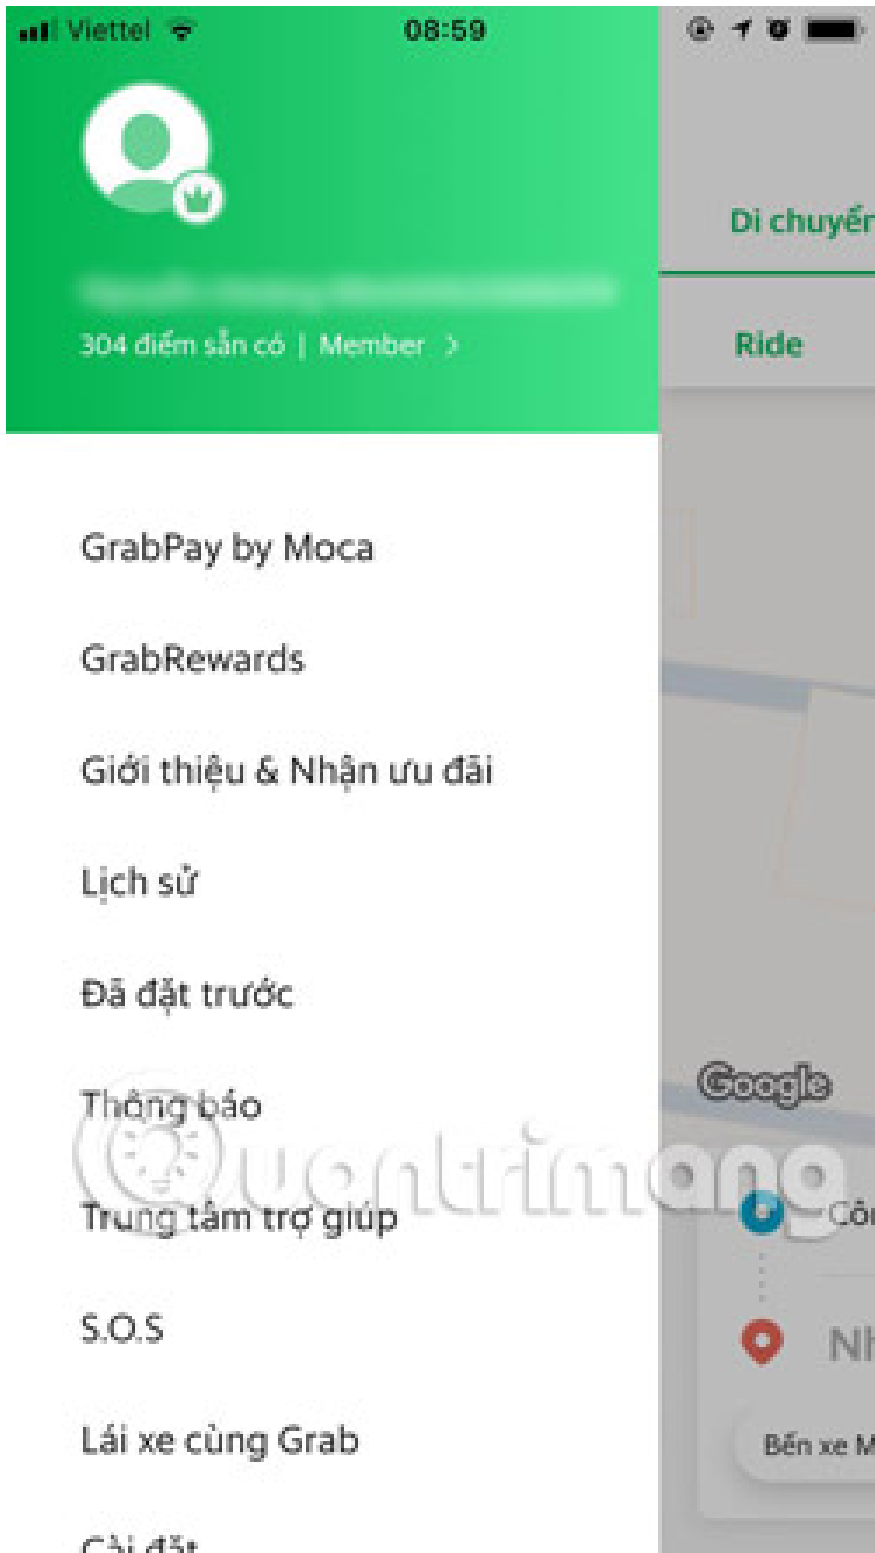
Viettel 08:59

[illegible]

304 điểm sẵn có | Member >

Di chuyển

Ride

GrabPay by Moca

GrabRewards

Giới thiệu & Nhận ưu đãi

Lịch sử

Đã đặt trước

Thông báo

Trung tâm trợ giúp

S.O.S

Lái xe cùng Grab

Cài đặt

Google

Quantrimang

Côn

Nh

Bến xe M